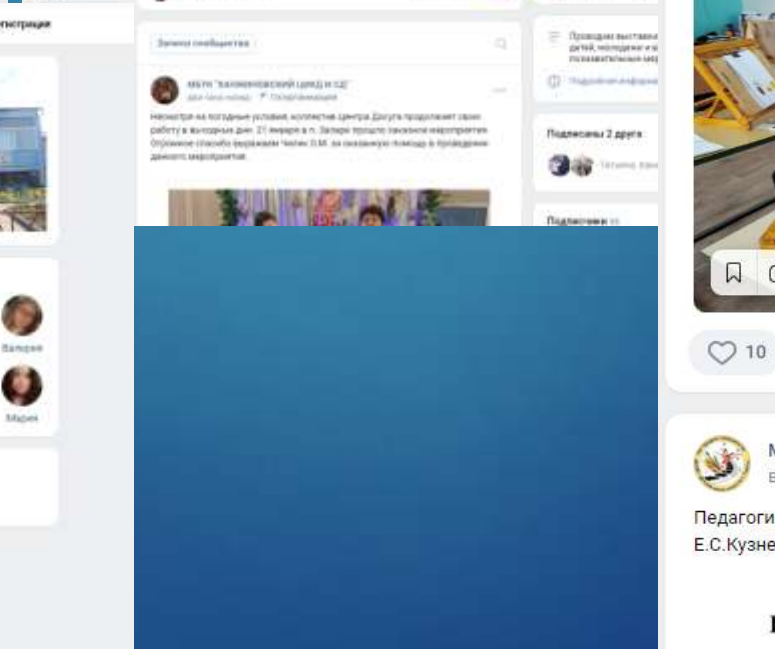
гистрации

Записи сообщества

МБУК "БАЛАХНИНСКИЙ ЦДКД И СД"
два часа назад · Пользовательская

Несмотря на погодные условия, коллектив центра Досуга продолжает свою работу в выходные дни. 21 января в п. Заляро прошло заказное мероприятие. Огромное спасибо выражаем Чилин О.М. за оказанную помощь в проведении данного мероприятия.

Проводим выставки детей, молодежи и в познавательные мер

Подробная информация

Подписаны 2 друга

Татьяна, Вале

Подписчики

Валерия

Мария

10

М

Педагоги

Е.С.Кузне